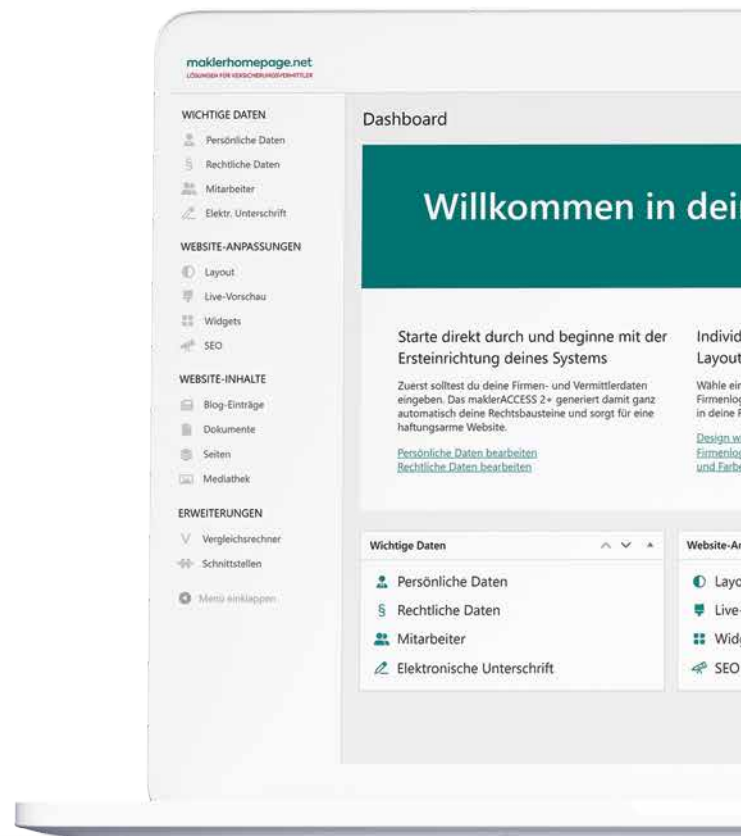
maklerhomepage.net
LÖSUNGEN FÜR VERSICHERUNGSVERMITTLER

WICHTIGE DATEN
Persönliche Daten
Rechtliche Daten
Mitarbeiter
Elektr. Unterschrift

WEBSITE-ANPASSUNGEN
Layout
Live-Vorschau
Widgets
SEO

WEBSITE-INHALTE
Blog-Einträge
Dokumente
Seiten
Mediathek

ERWEITERUNGEN
Vergleichsrechner
Schnittstellen

Menü einklappen

Dashboard

Willkommen in dei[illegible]

Starte direkt durch und beginne mit der Ersteinrichtung deines Systems

Zuerst solltest du deine Firmen- und Vermittlerdaten eingeben. Das maklerACCESS 2+ generiert damit ganz automatisch deine Rechtsbausteine und sorgt für eine haftungsarme Website.

Persönliche Daten bearbeiten
Rechtliche Daten bearbeiten

Individ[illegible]
Layout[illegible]

Wähle ei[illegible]
Firmenlo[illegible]
in deine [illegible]

Design w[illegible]
Firmenlo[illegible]
und Farb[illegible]

Wichtige Daten
Persönliche Daten
Rechtliche Daten
Mitarbeiter
Elektronische Unterschrift

Website-A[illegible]
Layo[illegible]
Live-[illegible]
Wid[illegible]
SEO